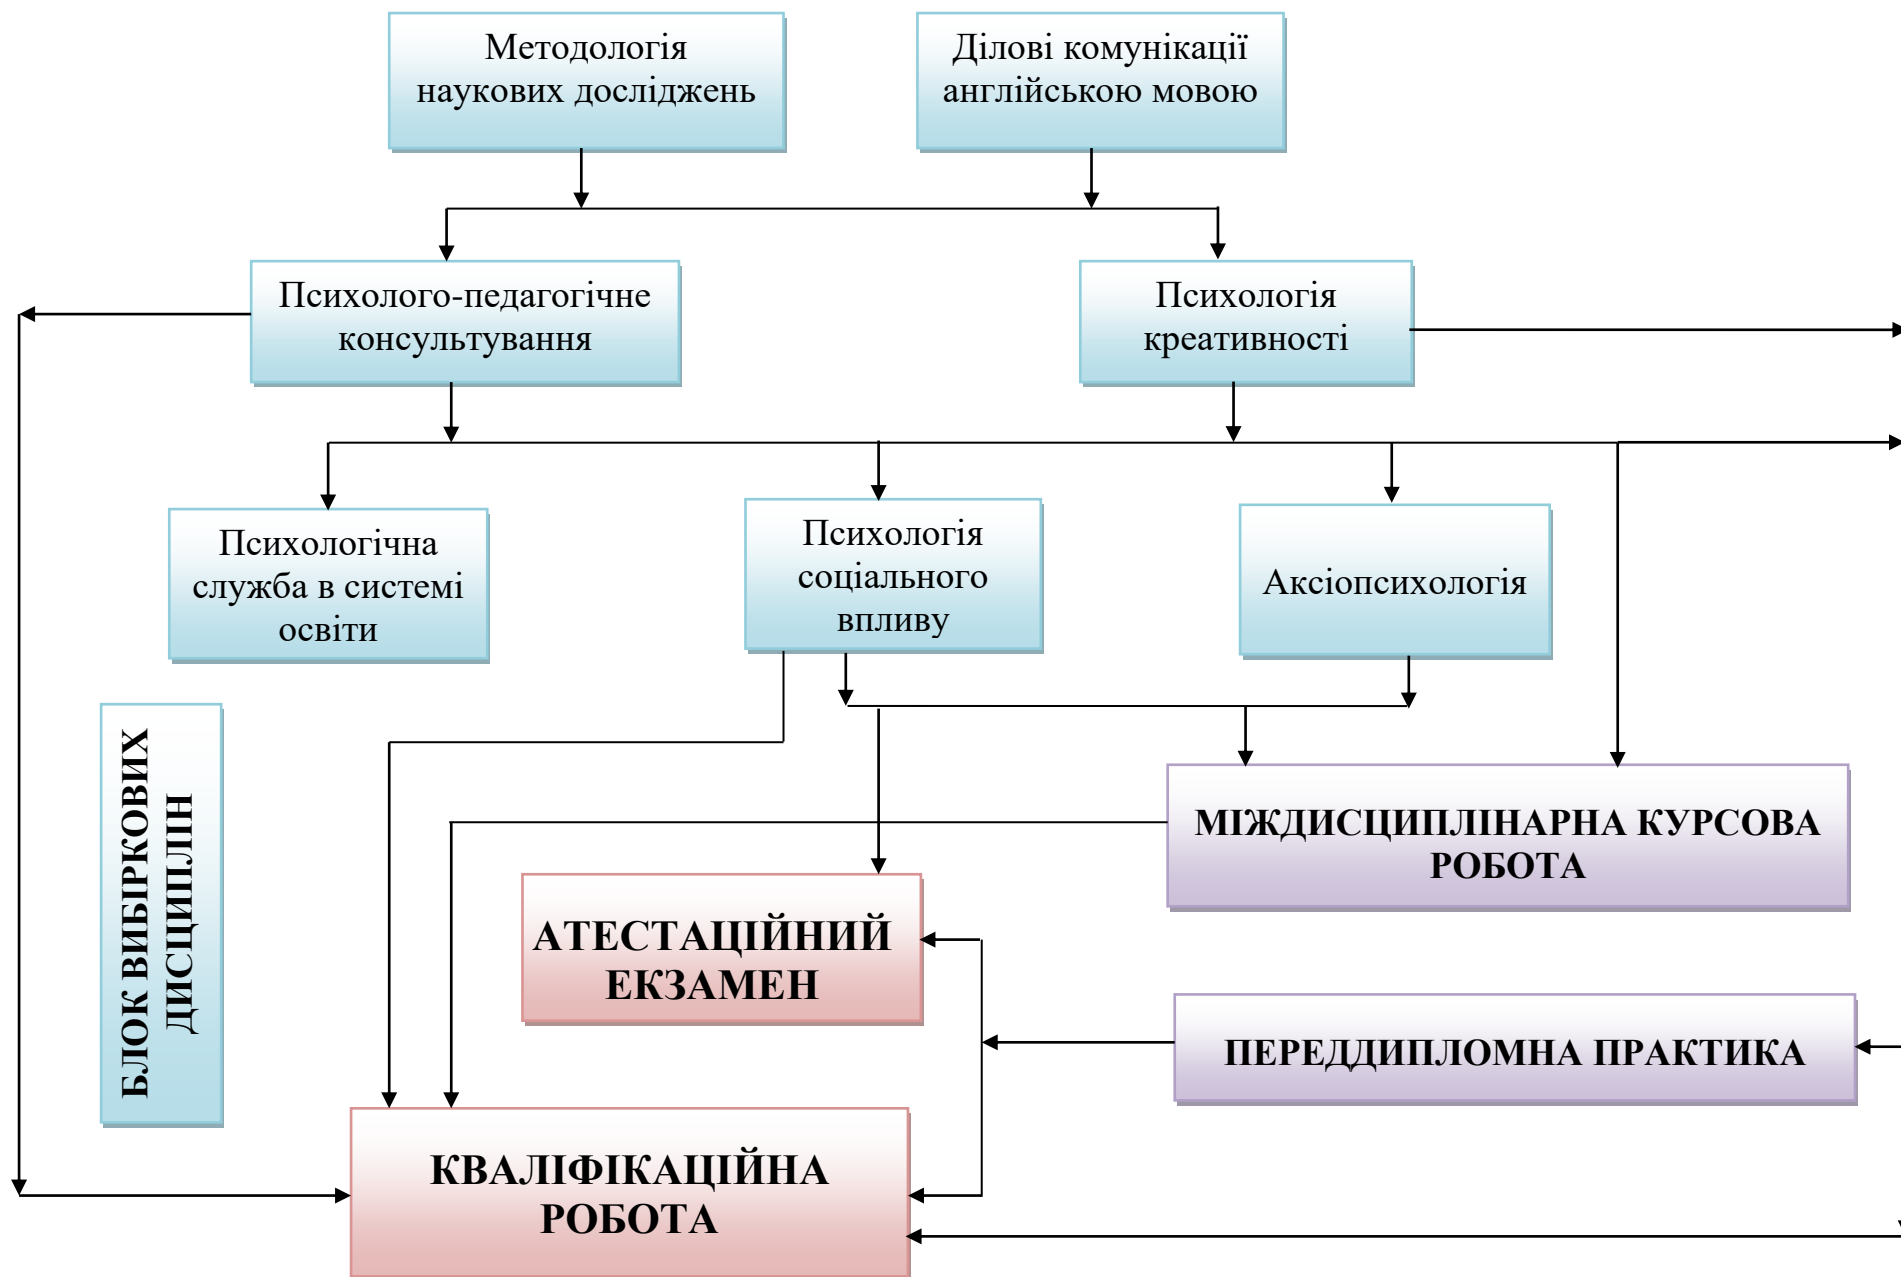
Методологія наукових досліджень

Ділові комунікації англійською мовою

Психолого-педагогічне консультування

Психологія креативності

Психологічна служба в системі освіти

Психологія соціального впливу

Аксіопсихологія

БЛОК ВИБІРКОВИХ ДИСЦИПЛІН

МІЖДИСЦИПЛІНАРНА КУРСОВА РОБОТА

АТЕСТАЦІЙНИЙ ЕКЗАМЕН

ПЕРЕДДИПЛОМНА ПРАКТИКА

КВАЛІФІКАЦІЙНА РОБОТА